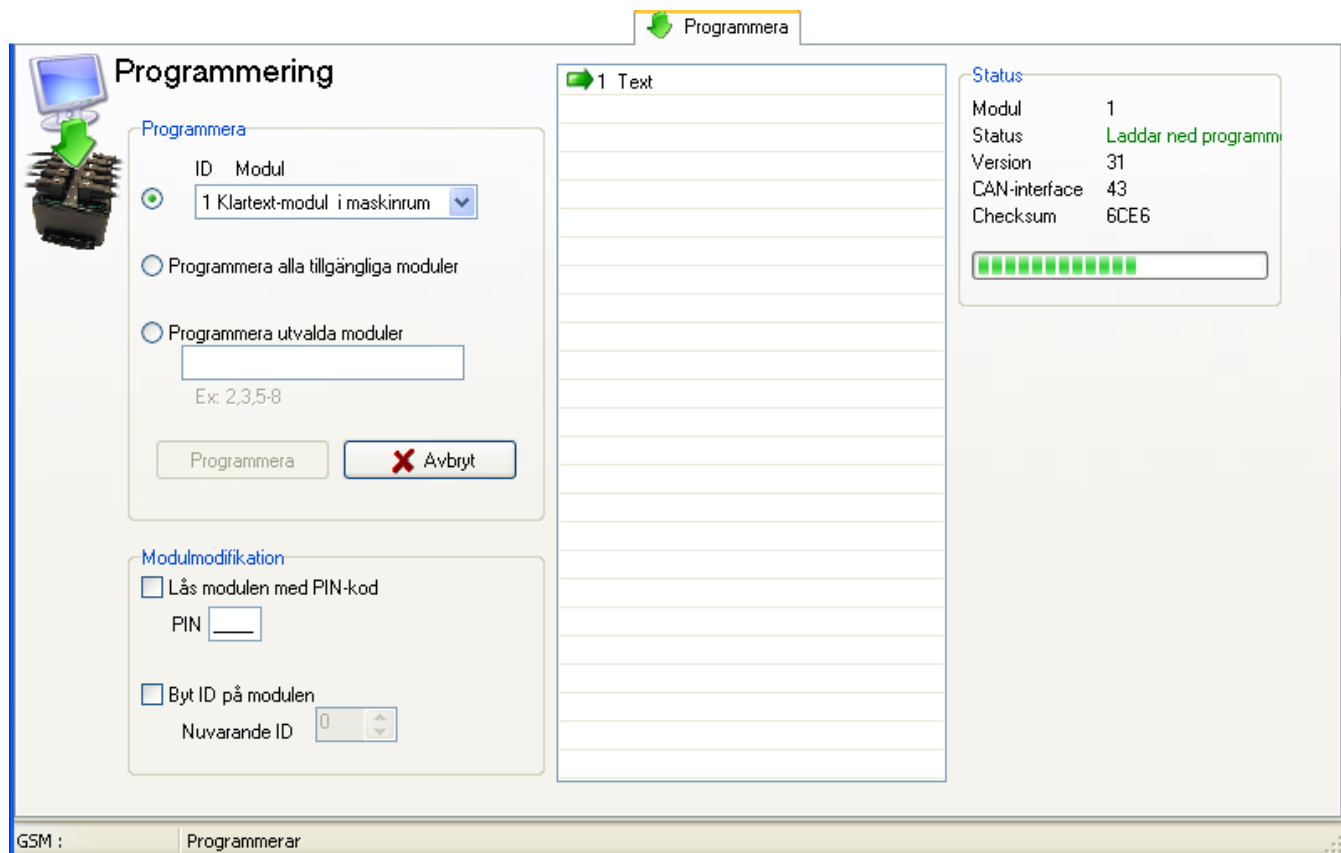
Programmera

Programmering

Programmera

ID Modul

1 Klartext-modul i maskinrum

Programmera alla tillgängliga moduler

Programmera utvalda moduler

Ex: 2,3,5-8

Programmera

Avbryt

Modulmodifikation

Lås modulen med PIN-kod

PIN ____

Byt ID på modulen

Nuvarande ID 0

1 Text

Status

| Modul | 1 |
|---|---|
| Status | Laddar ned programm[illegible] |
| Version | 31 |
| CAN-interface | 43 |
| Checksum | 6CE6 |

GSM :

Programmerar